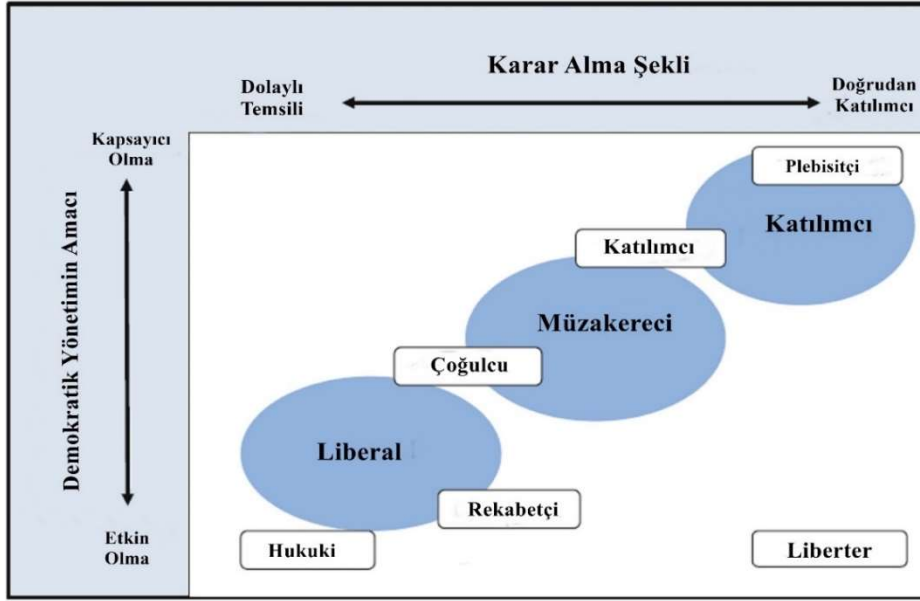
Karar Alma Şekli

Dolaylı Temsili

Doğrudan Katılımcı

Kapsayıcı Olma

Demokratik Yönetimin Amacı

Etkin Olma

Plebisitçi

Katılımcı

Katılımcı

Müzakereci

Çoğulcu

Liberal

Rekabetçi

Hukuki

Liberter